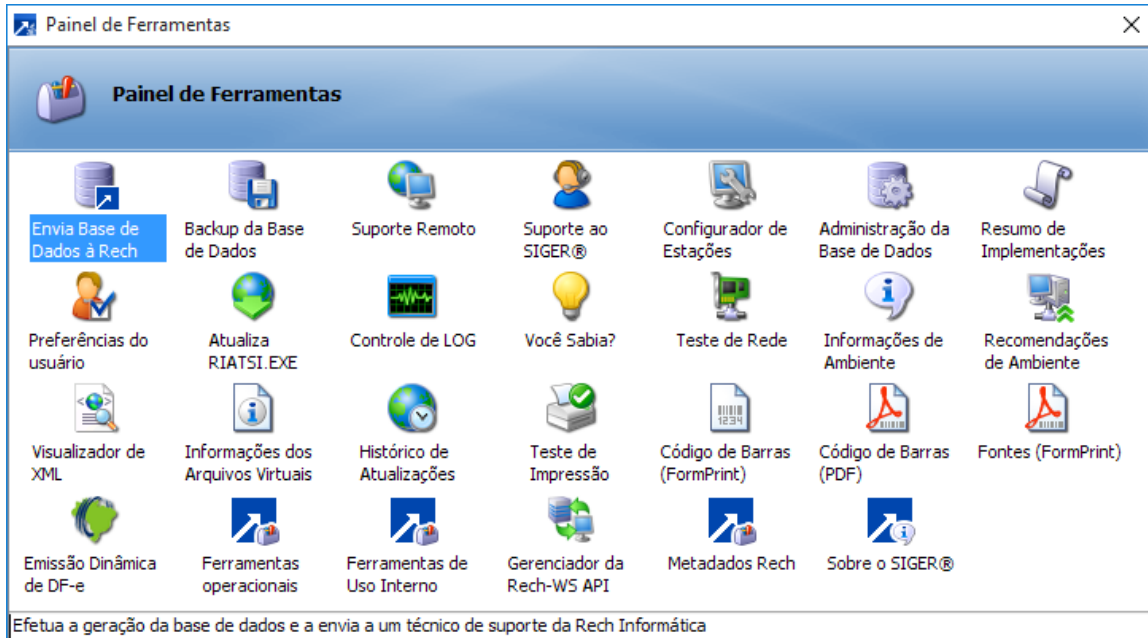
Painel de Ferramentas

Painel de Ferramentas

Envia Base de Dados à Rech
Backup da Base de Dados
Suporte Remoto
Suporte ao SIGER®
Configurador de Estações
Administração da Base de Dados
Resumo de Implementações

Preferências do usuário
Atualiza RIATSI.EXE
Controle de LOG
Você Sabia?
Teste de Rede
Informações de Ambiente
Recomendações de Ambiente

Visualizador de XML
Informações dos Arquivos Virtuais
Histórico de Atualizações
Teste de Impressão
Código de Barras (FormPrint)
Código de Barras (PDF)
Fontes (FormPrint)

Emissão Dinâmica de DF-e
Ferramentas operacionais
Ferramentas de Uso Interno
Gerenciador da Rech-WS API
Metadados Rech
Sobre o SIGER®

Efetua a geração da base de dados e a envia a um técnico de suporte da Rech Informática